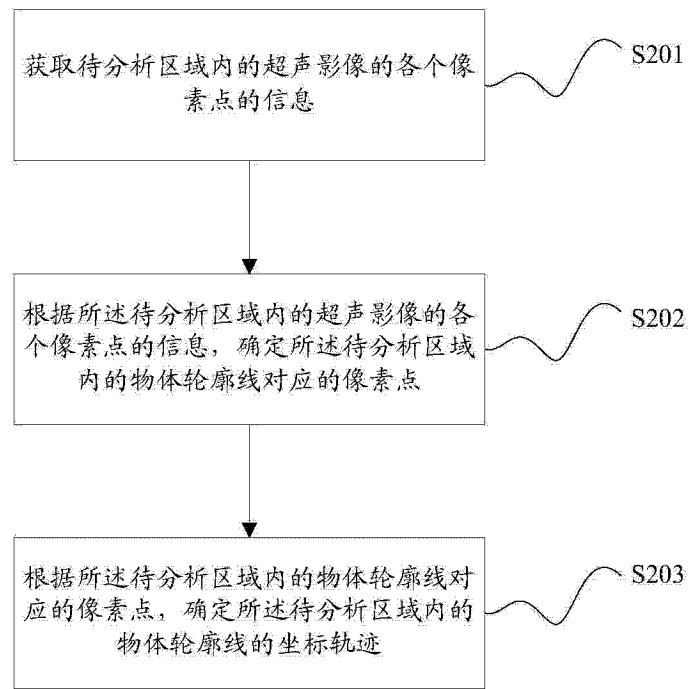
获取待分析区域内的超声影像的各个像素点的信息

S201

根据所述待分析区域内的超声影像的各个像素点的信息，确定所述待分析区域内的物体轮廓线对应的像素点

S202

根据所述待分析区域内的物体轮廓线对应的像素点，确定所述待分析区域内的物体轮廓线的坐标轨迹

S203